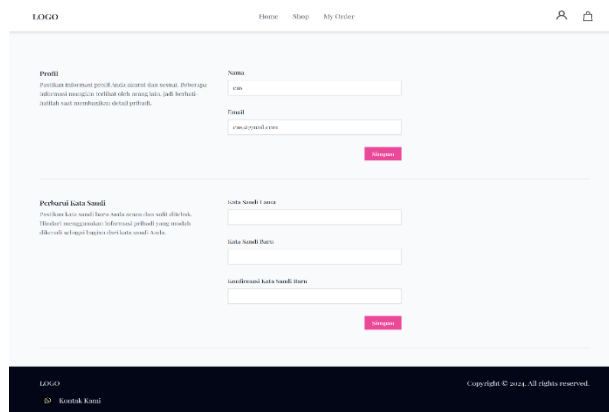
LOGO

Home Shop My Order

Profil

Pastikan informasi profil Anda akurat dan sesuai. Beberapa informasi mungkin terlihat oleh orang lain, jadi berhati-hatilah saat membagikan detail pribadi.

Nama

eas

Email

eas@gmail.com

Simpan

Perbarui Kata Sandi

Pastikan kata sandi baru Anda aman dan sulit ditebak. Hindari menggunakan informasi pribadi yang mudah dikenali sebagai bagian dari kata sandi Anda.

Kata Sandi Lama

Kata Sandi Baru

Konfirmasi Kata Sandi Baru

Simpan

LOGO

Copyright © 2024. All rights reserved.

Kontak Kami